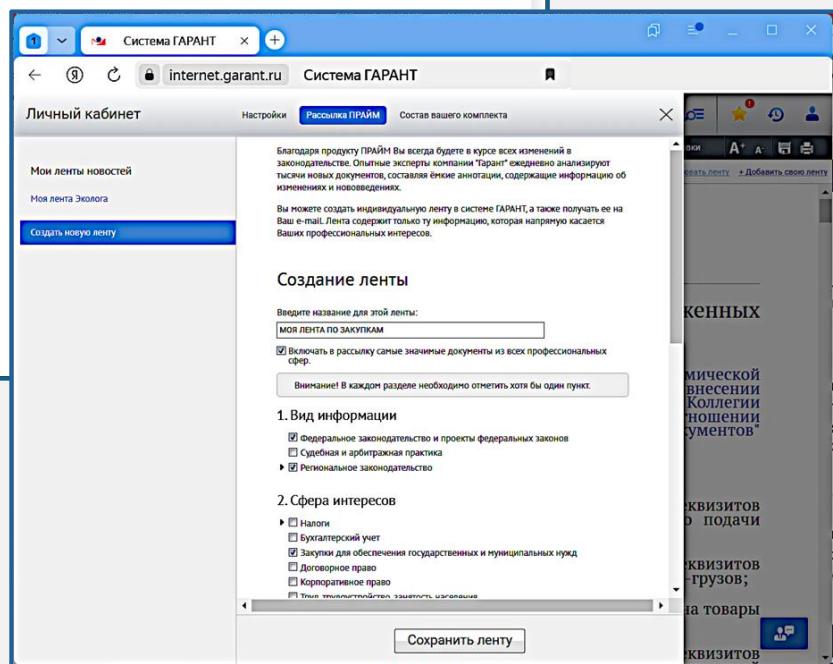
1 Система ГАРАНТ ×

internet.garant.ru Система ГАРАНТ

Личный кабинет

Настройки Рассылка ПРАЙМ Состав вашего комплекта

Мои ленты новостей

Моя лента Эколога

Создать новую ленту

Благодаря продукту ПРАЙМ Вы всегда будете в курсе всех изменений в законодательстве. Опытные эксперты компании "Гарант" ежедневно анализируют тысячи новых документов, составляя ёмкие аннотации, содержащие информацию об изменениях и нововведениях.

Вы можете создать индивидуальную ленту в системе ГАРАНТ, а также получать ее на Ваш e-mail. Лента содержит только ту информацию, которая напрямую касается Ваших профессиональных интересов.

Создание ленты

Введите название для этой ленты:

МОЯ ЛЕНТА ПО ЗАКУПКАМ

Включать в рассылку самые значимые документы из всех профессиональных сфер.

Внимание! В каждом разделе необходимо отметить хотя бы один пункт.

1. Вид информации

Федеральное законодательство и проекты федеральных законов

Судебная и арбитражная практика

Региональное законодательство

2. Сфера интересов

Налоги

Бухгалтерский учет

Закупки для обеспечения государственных и муниципальных нужд

Договорное право

Корпоративное право

Труд, трудоустройство, занятость населения

Сохранить ленту

A+ A-

обавить ленту + Добавить свою ленту

женных

мической
внесении
Коллегии
ношении
ументов"

еквизитов
о подачи

еквизитов
-грузов;

на товары

еквизитов